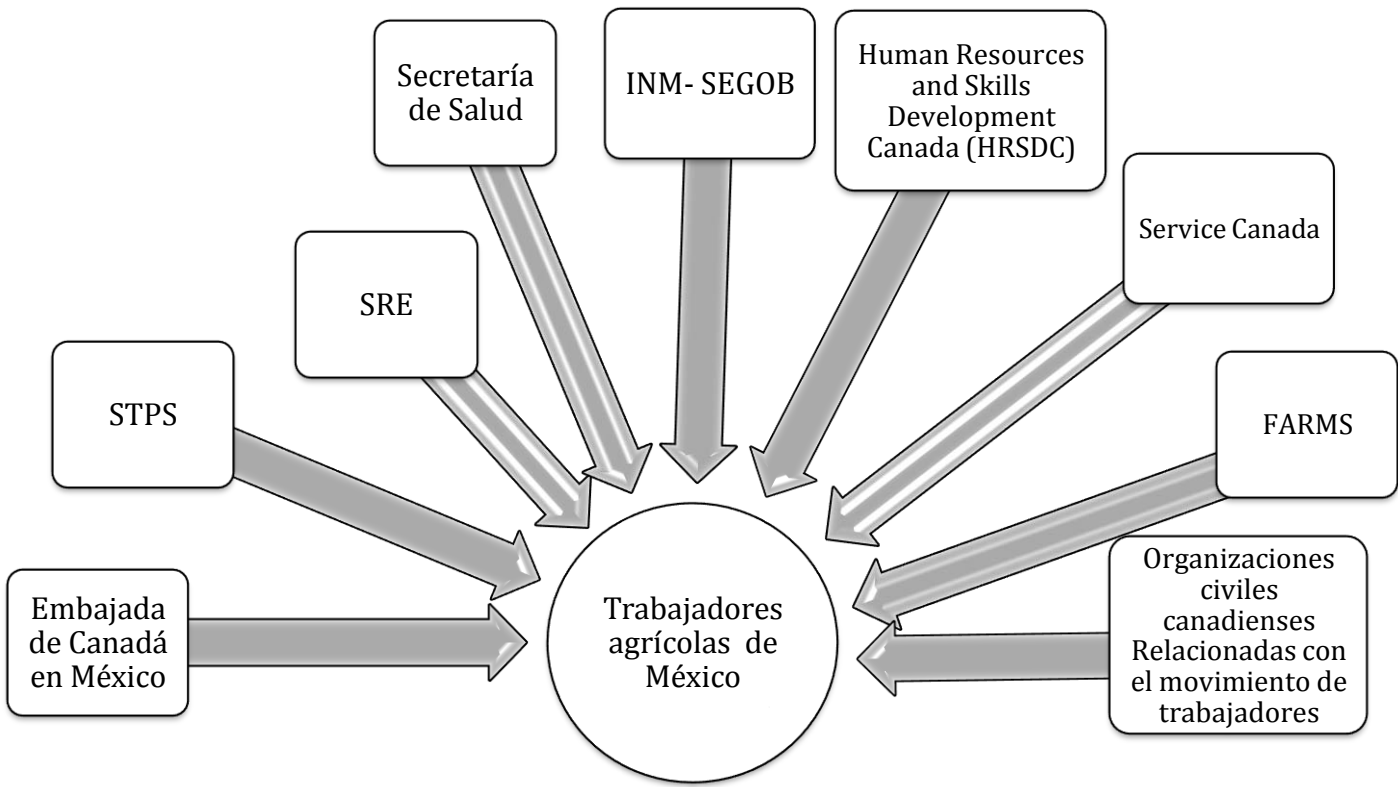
Secretaría de Salud

INM- SEGOB

Human Resources and Skills Development Canada (HRSDC)

SRE

Service Canada

STPS

FARMS

Embajada de Canadá en México

Trabajadores agrícolas de México

Organizaciones civiles canadienses Relacionadas con el movimiento de trabajadores